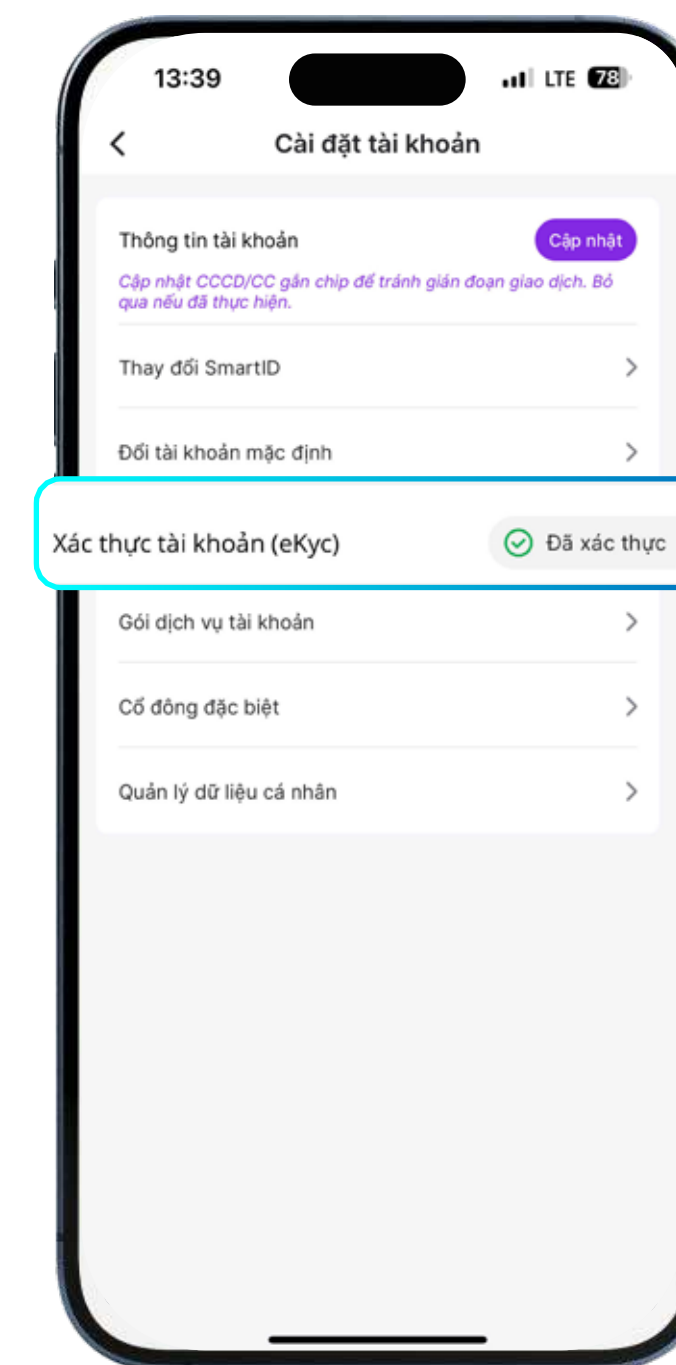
13:39

LTE 78

Cài đặt tài khoản

Thông tin tài khoản

Cập nhật

Cập nhật CCCD/CC gắn chip để tránh gián đoạn giao dịch. Bỏ qua nếu đã thực hiện.

Thay đổi SmartID

Đổi tài khoản mặc định

Xác thực tài khoản (eKyc)

Đã xác thực

Gói dịch vụ tài khoản

Cổ đông đặc biệt

Quản lý dữ liệu cá nhân